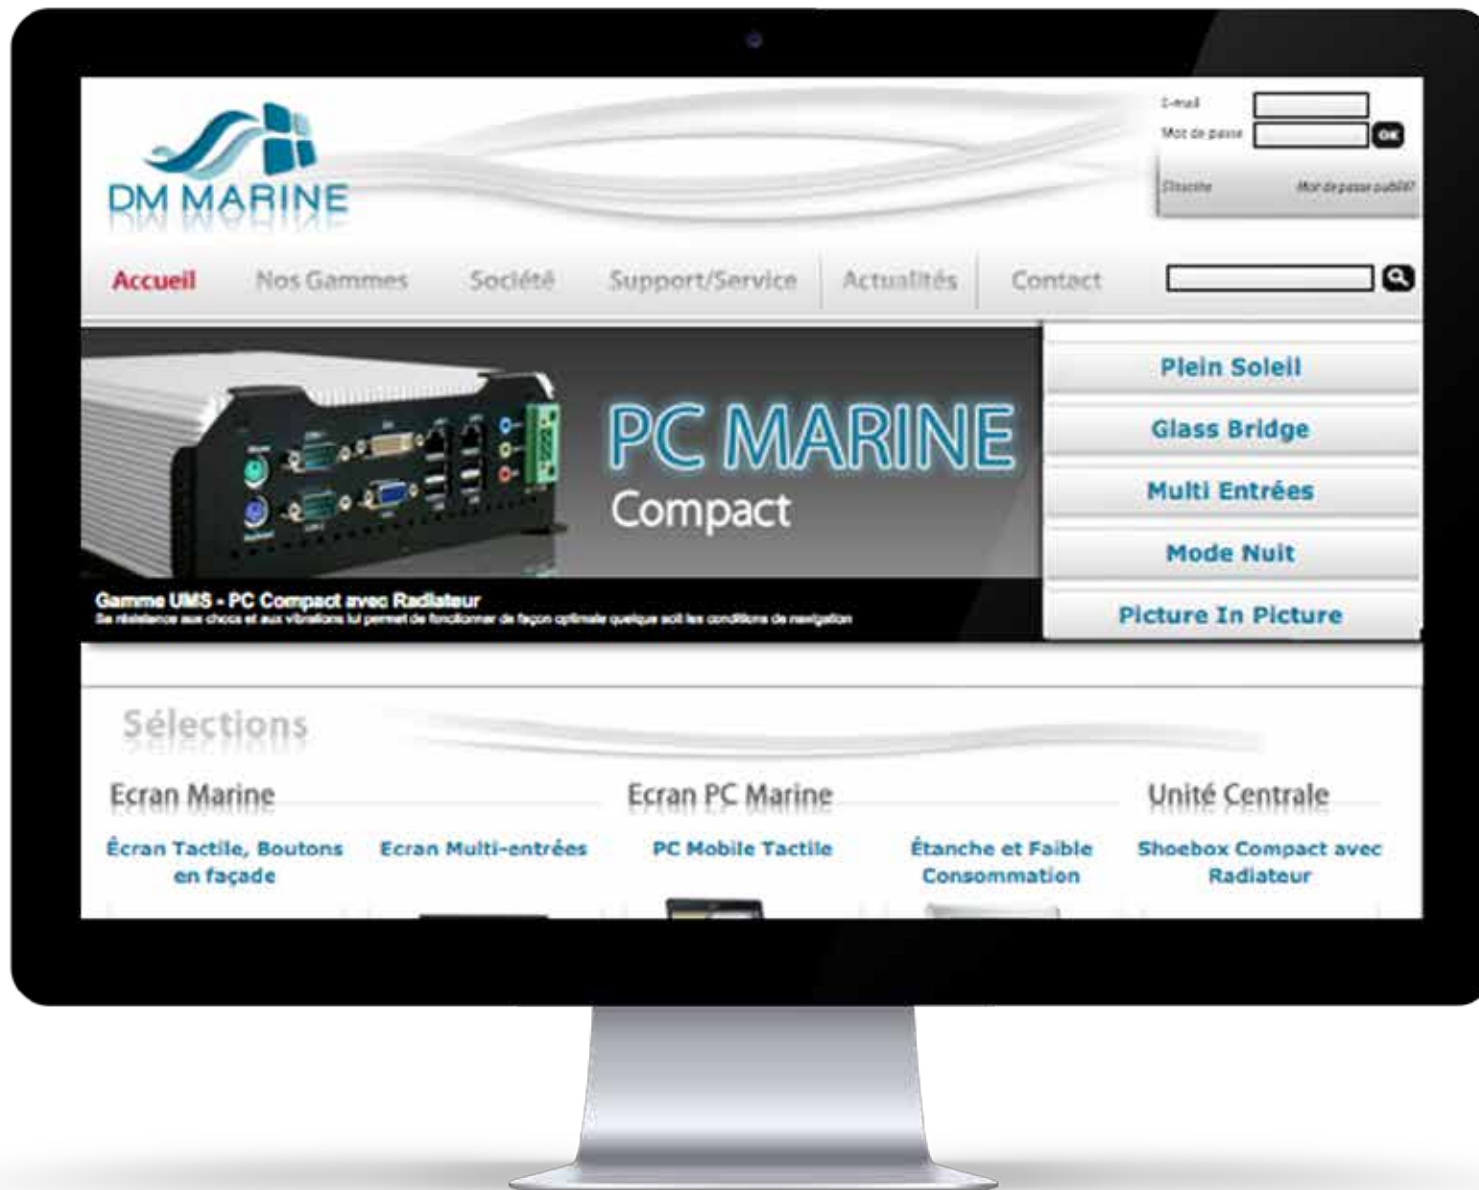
DM MARINE

E-mail
Mot de passe
OK
S'inscrire
Mot de passe oublié?

Accueil
Nos Gammes
Société
Support/Service
Actualités
Contact

PC MARINE
Compact

Gamme UMS - PC Compact avec Radiateur
Sa résistance aux chocs et aux vibrations lui permet de fonctionner de façon optimale quelque soit les conditions de navigation

Plein Soleil
Glass Bridge
Multi Entrées
Mode Nuit
Picture In Picture

Sélections

Ecran Marine
Écran Tactile, Boutons en façade
Ecran Multi-entrées

Ecran PC Marine
PC Mobile Tactile
Étanche et Faible Consommation

Unité Centrale
Shoebox Compact avec Radiateur